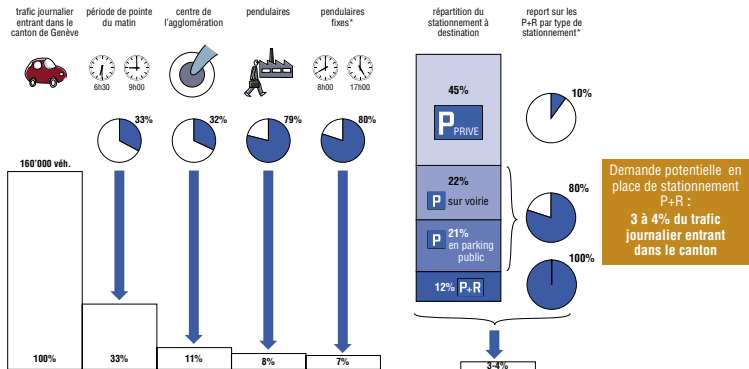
trafic journalier entrant dans le canton de Genève

période de pointe du matin

6h30 9h00

centre de l'agglomération

pendulaires

pendulaires fixes*

8h00 17h00

répartition du stationnement à destination

report sur les P+R par type de stationnement*

33%

32%

79%

80%

160'000 véh.

45%

P PRIVE

10%

22%

P sur voirie

21%

P en parking public

80%

100%

12% P+R

Demande potentielle en place de stationnement P+R :

3 à 4% du trafic journalier entrant dans le canton

100%

33%

11%

8%

7%

3-4%